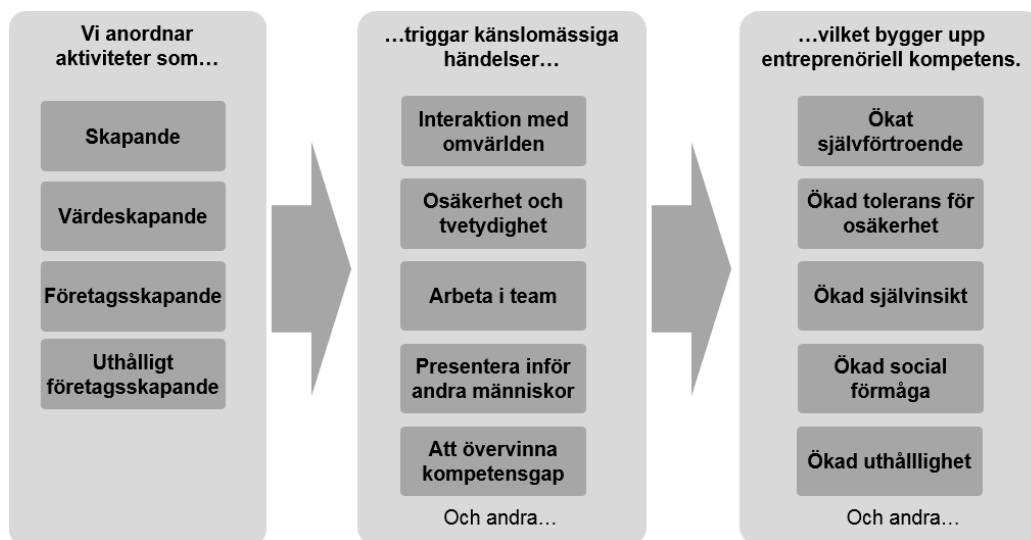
Vi anordnar aktiviteter som…

Skapande

Värdeskapande

Företagsskapande

Uthålligt företagsskapande

…triggar känslomässiga händelser…

Interaktion med omvärlden

Osäkerhet och tvetydighet

Arbeta i team

Presentera inför andra människor

Att övervinna kompetensgap

Och andra…

…vilket bygger upp entreprenöriell kompetens.

Ökat självförtroende

Ökad tolerans för osäkerhet

Ökad självinsikt

Ökad social förmåga

Ökad uthålllighet

Och andra…